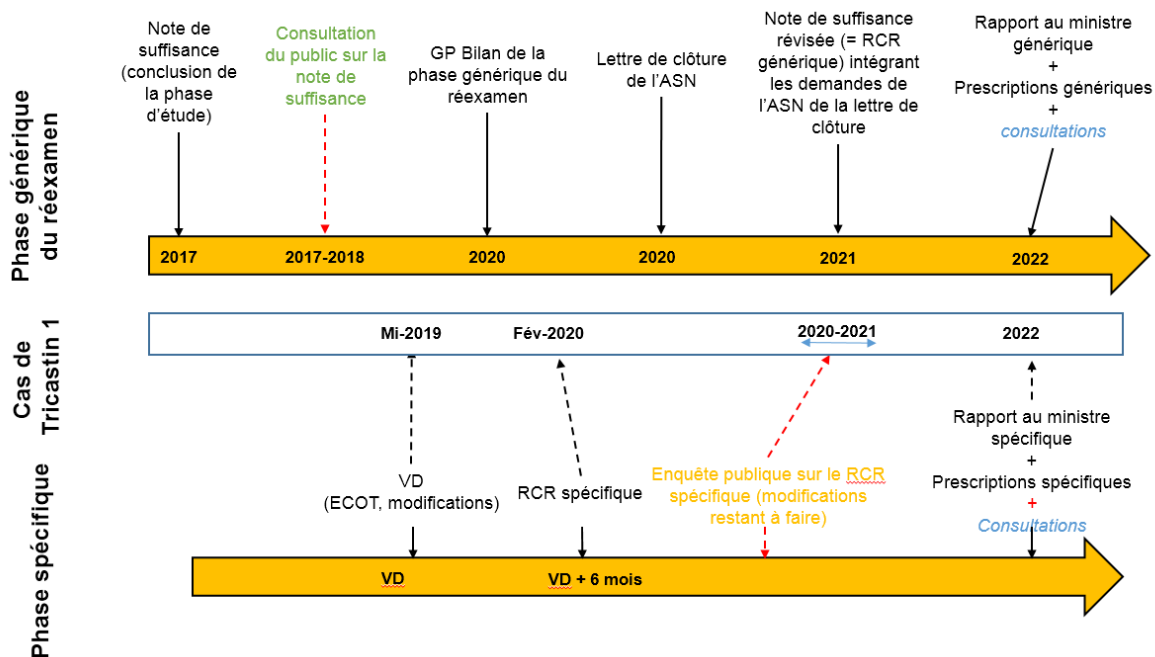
Phase générique du réexamen

Note de suffisance (conclusion de la phase d'étude)

Consultation du public sur la note de suffisance

GP Bilan de la phase générique du réexamen

Lettre de clôture de l'ASN

Note de suffisance révisée (= RCR générique) intégrant les demandes de l'ASN de la lettre de clôture

Rapport au ministre générique
+
Prescriptions génériques
+
consultations

2017

2017-2018

2020

2020

2021

2022

Cas de Tricastin 1

Mi-2019

Fév-2020

2020-2021

2022

Phase spécifique

VD
(ECOT, modifications)

RCR spécifique

Enquête publique sur le RCR spécifique (modifications restant à faire)

Rapport au ministre spécifique
+
Prescriptions spécifiques
+
Consultations

VD

VD + 6 mois